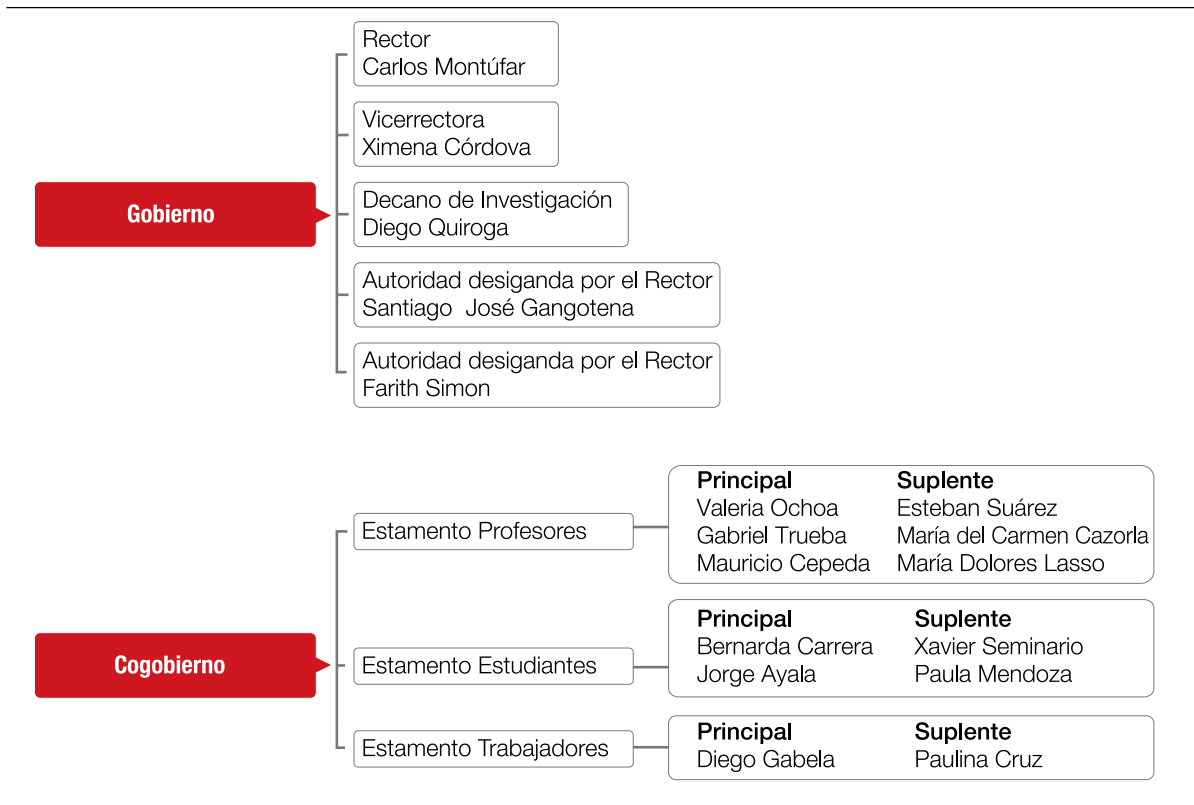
Gobierno

Rector
Carlos Montúfar

Vicerrectora
Ximena Córdova

Decano de Investigación
Diego Quiroga

Autoridad desiganda por el Rector
Santiago José Gangotena

Autoridad desiganda por el Rector
Farith Simon

Cogobierno

Estamento Profesores

| Principal | Suplente |
|---|---|
| Valeria Ochoa | Esteban Suárez |
| Gabriel Trueba | María del Carmen Cazorla |
| Mauricio Cepeda | María Dolores Lasso |

Estamento Estudiantes

| Principal | Suplente |
|---|---|
| Bernarda Carrera | Xavier Seminario |
| Jorge Ayala | Paula Mendoza |

Estamento Trabajadores

| Principal | Suplente |
|---|---|
| Diego Gabela | Paulina Cruz |